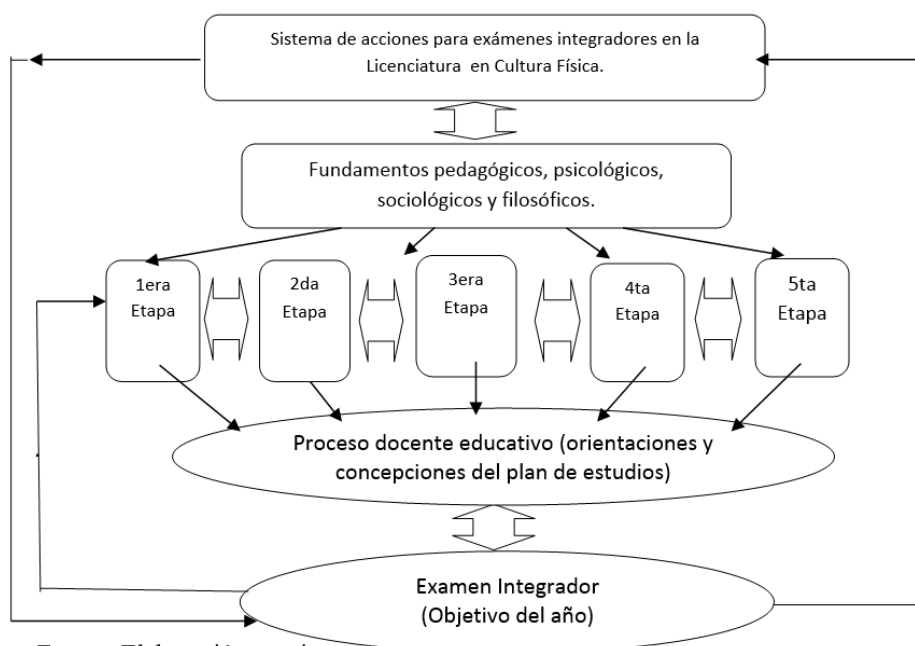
Sistema de acciones para exámenes integradores en la Licenciatura en Cultura Física.

Fundamentos pedagógicos, psicológicos, sociológicos y filosóficos.

1era Etapa

2da Etapa

3era Etapa

4ta Etapa

5ta Etapa

Proceso docente educativo (orientaciones y concepciones del plan de estudios)

Examen Integrador (Objetivo del año)

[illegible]